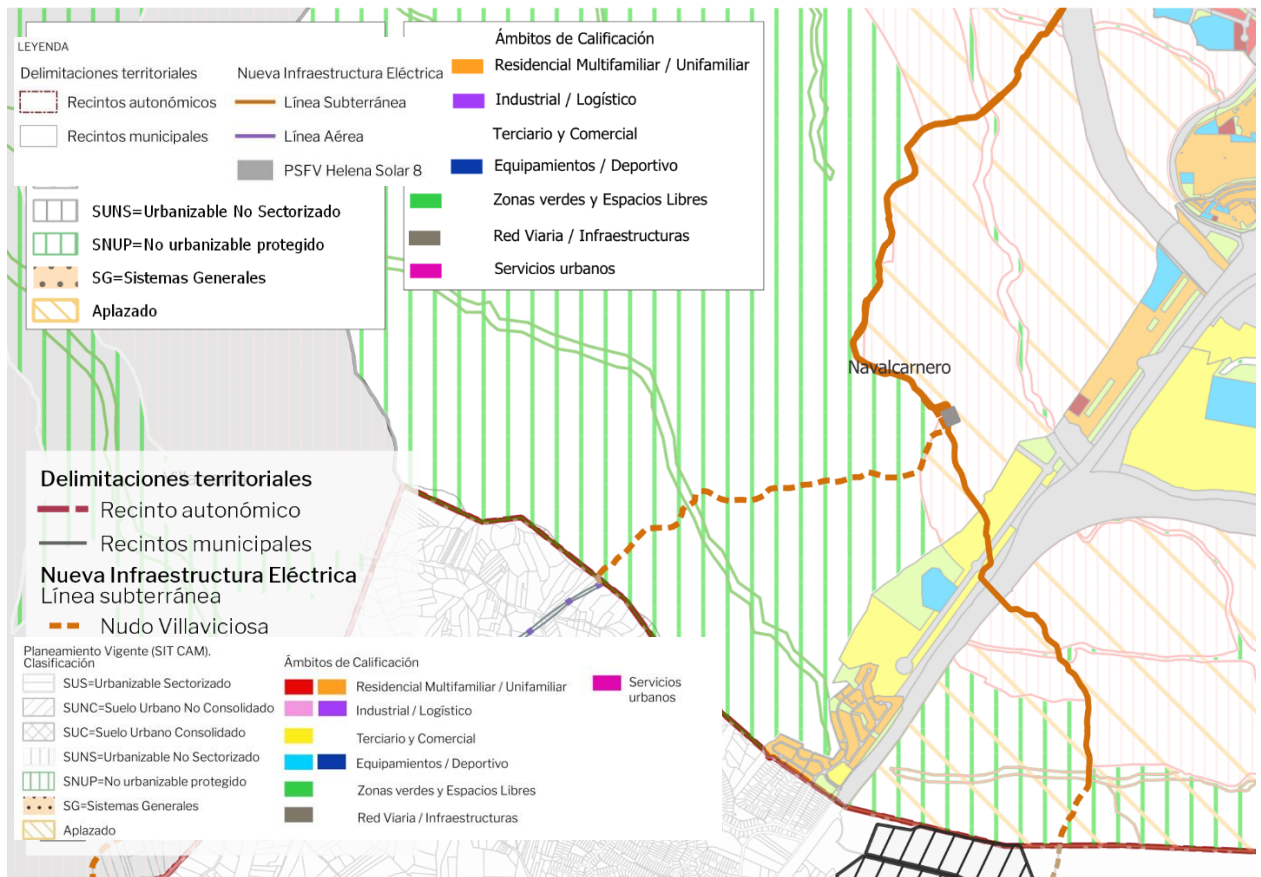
LEYENDA
Delimitaciones territoriales
Recintos autonómicos
Recintos municipales

Nueva Infraestructura Eléctrica
Línea Subterránea
Línea Aérea
PSFV Helena Solar 8

SUNS=Urbanizable No Sectorizado
SNUP=No urbanizable protegido
SG=Sistemas Generales
Aplazado

Ámbitos de Calificación
Residencial Multifamiliar / Unifamiliar
Industrial / Logístico
Terciario y Comercial
Equipamientos / Deportivo
Zonas verdes y Espacios Libres
Red Viaria / Infraestructuras
Servicios urbanos

Navalcarnero

Delimitaciones territoriales
Recinto autonómico
Recintos municipales
Nueva Infraestructura Eléctrica
Línea subterránea
Nudo Villaviciosa

Planeamiento Vigente (SIT CAM).
Clasificación
SUS=Urbanizable Sectorizado
SUNC=Suelo Urbano No Consolidado
SUC=Suelo Urbano Consolidado
SUNS=Urbanizable No Sectorizado
SNUP=No urbanizable protegido
SG=Sistemas Generales
Aplazado

Ámbitos de Calificación
Residencial Multifamiliar / Unifamiliar
Industrial / Logístico
Terciario y Comercial
Equipamientos / Deportivo
Zonas verdes y Espacios Libres
Red Viaria / Infraestructuras
Servicios urbanos